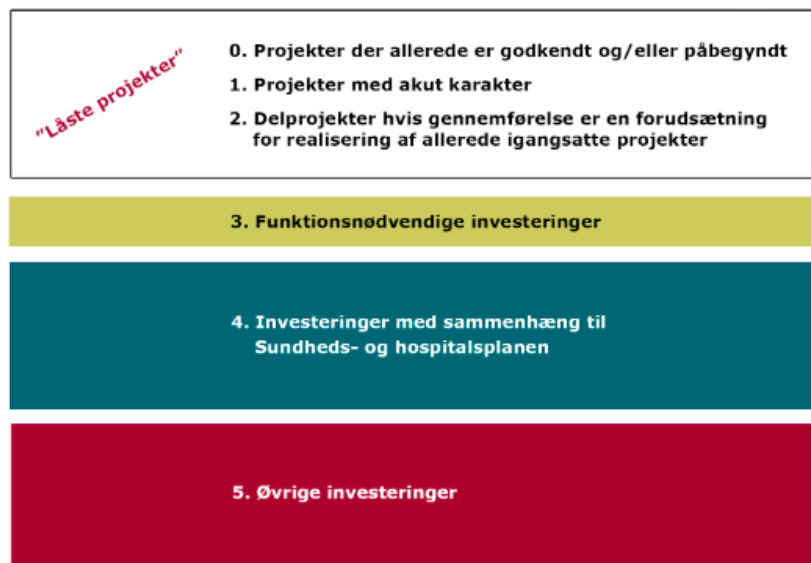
"Låste projekter"

0. Projekter der allerede er godkendt og/eller påbegyndt

1. Projekter med akut karakter

2. Delprojekter hvis gennemførelse er en forudsætning for realisering af allerede igangsatte projekter

3. Funktionsnødvendige investeringer

4. Investeringer med sammenhæng til Sundheds- og hospitalsplanen

5. Øvrige investeringer